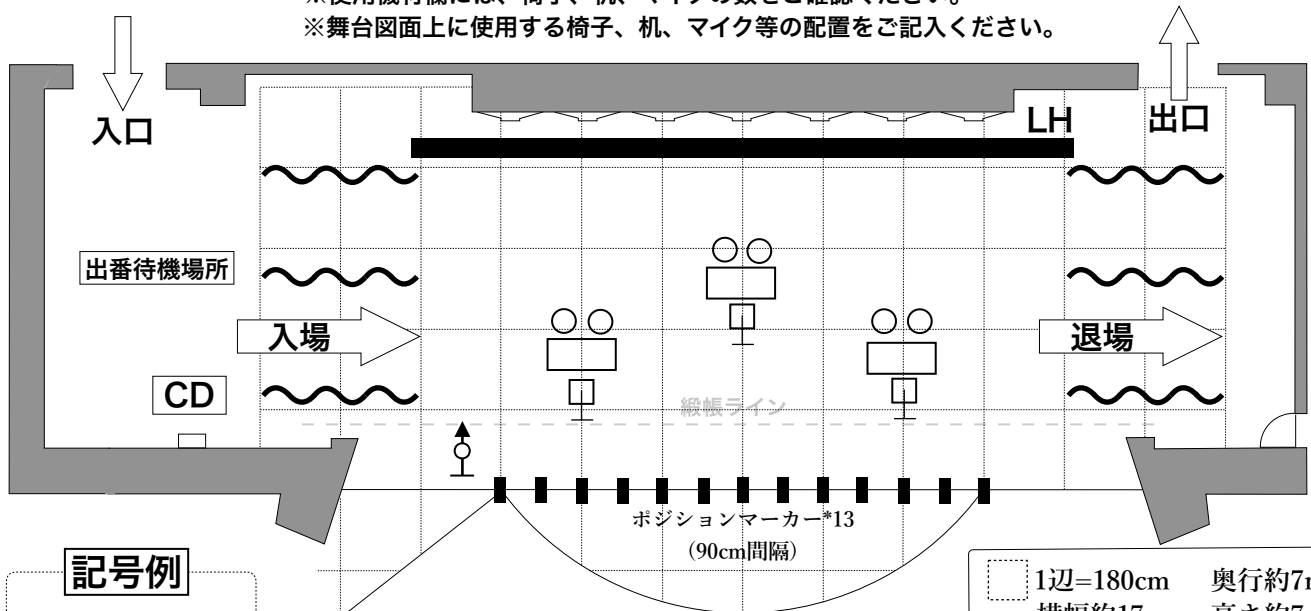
※使用機材欄には、椅子、机、マイクの数をご確認ください。
※舞台図面上に使用する椅子、机、マイク等の配置をご記入ください。

入口

出口

LH

出番待機場所

入場

退場

CD

緞帳ライン

ポジションマーカー*13
(90cm間隔)

記号例

1辺=180cm　奥行約7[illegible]
横幅約17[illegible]　高さ約7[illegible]